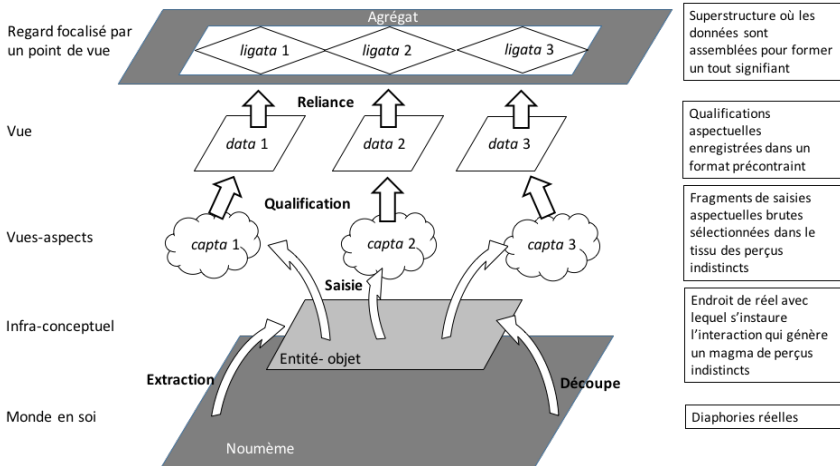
Regard focalisé par un point de vue

Agrégat

ligata 1

ligata 2

ligata 3

Superstructure où les données sont assemblées pour former un tout signifiant

Reliance

Vue

data 1

data 2

data 3

Qualifications aspectuelles enregistrées dans un format précontraint

Qualification

Vues-aspects

capta 1

capta 2

capta 3

Fragments de saisies aspectuelles brutes sélectionnées dans le tissu des perçus indistincts

Saisie

Infra-conceptuel

Entité- objet

Endroit de réel avec lequel s'instaure l'interaction qui génère un magma de perçus indistincts

Extraction

Découpe

Monde en soi

Noumème

Diaphories réelles